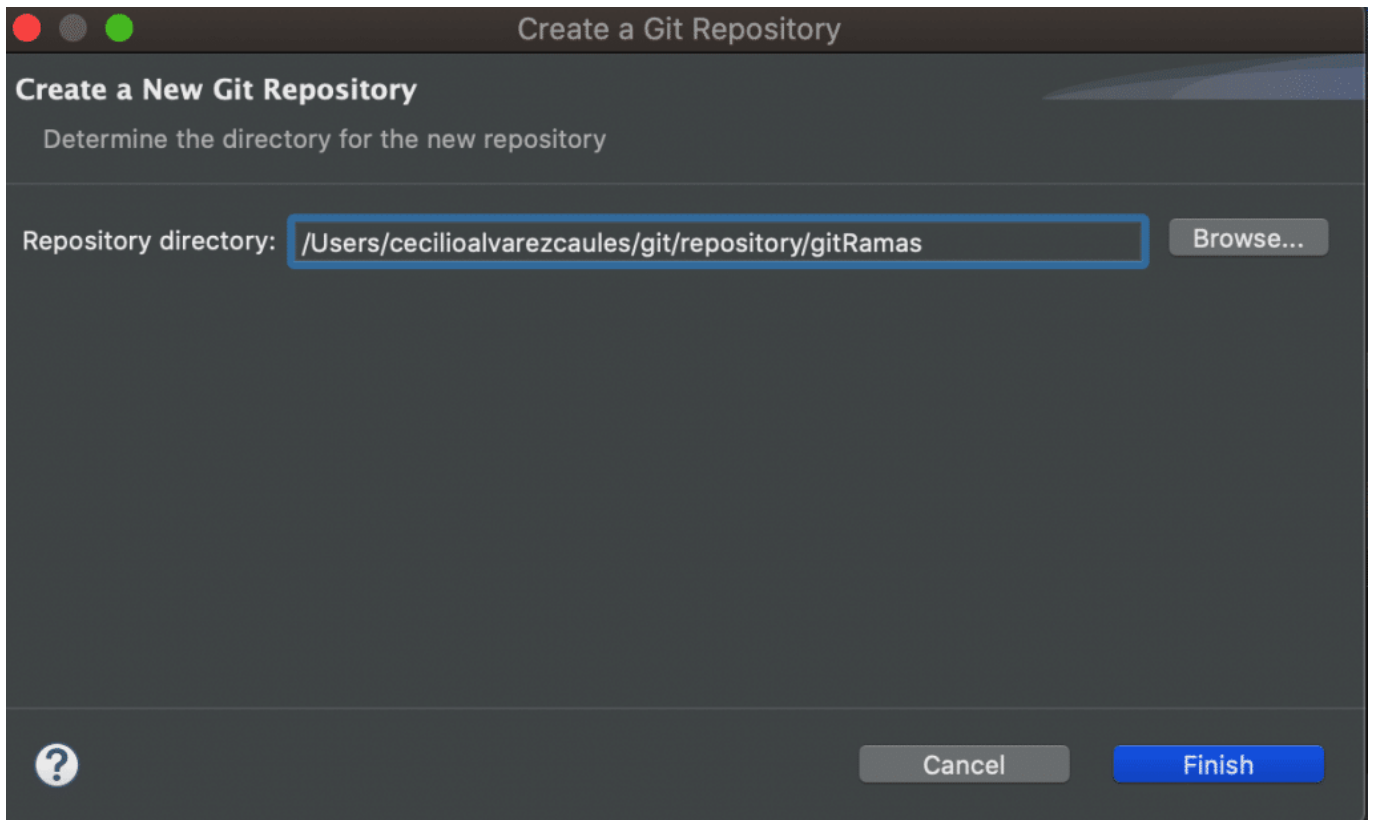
Create a Git Repository

Create a New Git Repository

Determine the directory for the new repository

Repository directory: /Users/cecilioalvarezcaules/git/repository/gitRamas

Browse...

?

Cancel

Finish